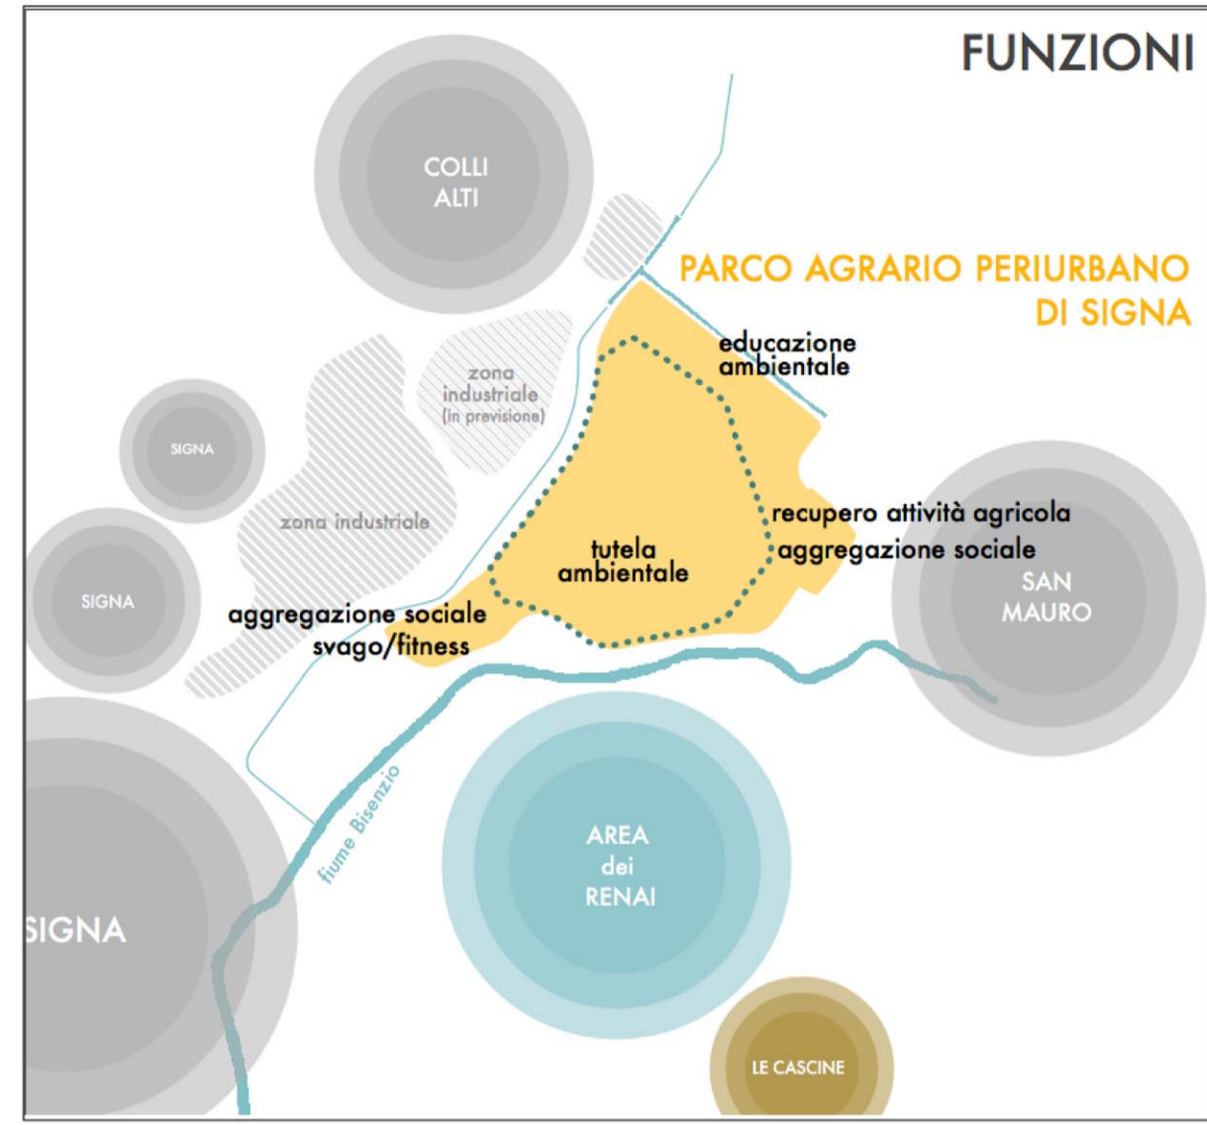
FUNZIONI

COLLI ALTI

PARCO AGRARIO PERIURBANO DI SIGNA

educazione ambientale

zona industriale (in previsione)

SIGNA

zona industriale

recupero attività agricola

aggregazione sociale

tutela ambientale

SAN MAURO

SIGNA

aggregazione sociale
svago/fitness

fiume Bisenzio

AREA dei RENAI

SIGNA

LE CASCINE